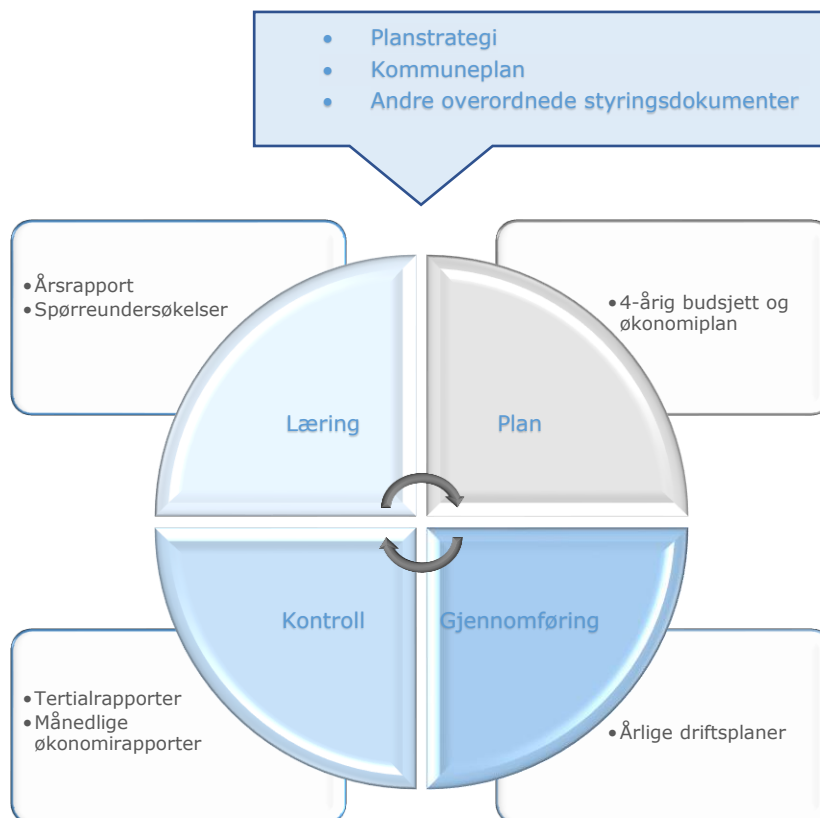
- Planstrategi
- Kommuneplan
- Andre overordnede styringsdokumenter

•Årsrapport
•Spørreundersøkelser

•4-årig budsjett og økonomiplan

Læring

Plan

Kontroll

Gjennomføring

•Tertialrapporter
•Månedlige økonomirapporter

•Årlige driftsplaner